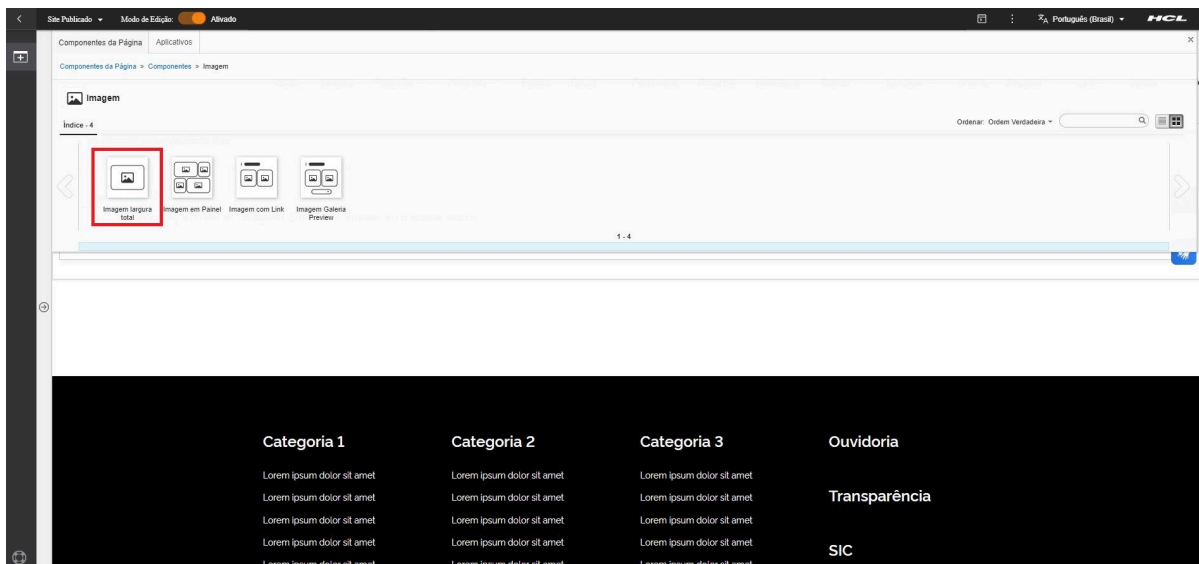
Site Publicado ▾ Modo de Edição: Ativado

Português (Brasil) ▾ HCL

Componentes da Página | Aplicativos

Componentes da Página > Componentes > Imagem

Imagem

Índice - 4

Ordenar: Ordem Verdadeira ▾

Imagem largura total

Imagem em Painel

Imagem com Link

Imagem Galeria Preview

1 - 4

Categoria 1

Lorem ipsum dolor sit amet
Lorem ipsum dolor sit amet
Lorem ipsum dolor sit amet
Lorem ipsum dolor sit amet

Categoria 2

Lorem ipsum dolor sit amet
Lorem ipsum dolor sit amet
Lorem ipsum dolor sit amet
Lorem ipsum dolor sit amet

Categoria 3

Lorem ipsum dolor sit amet
Lorem ipsum dolor sit amet
Lorem ipsum dolor sit amet
Lorem ipsum dolor sit amet

Ouvidoria

Transparência

SIC